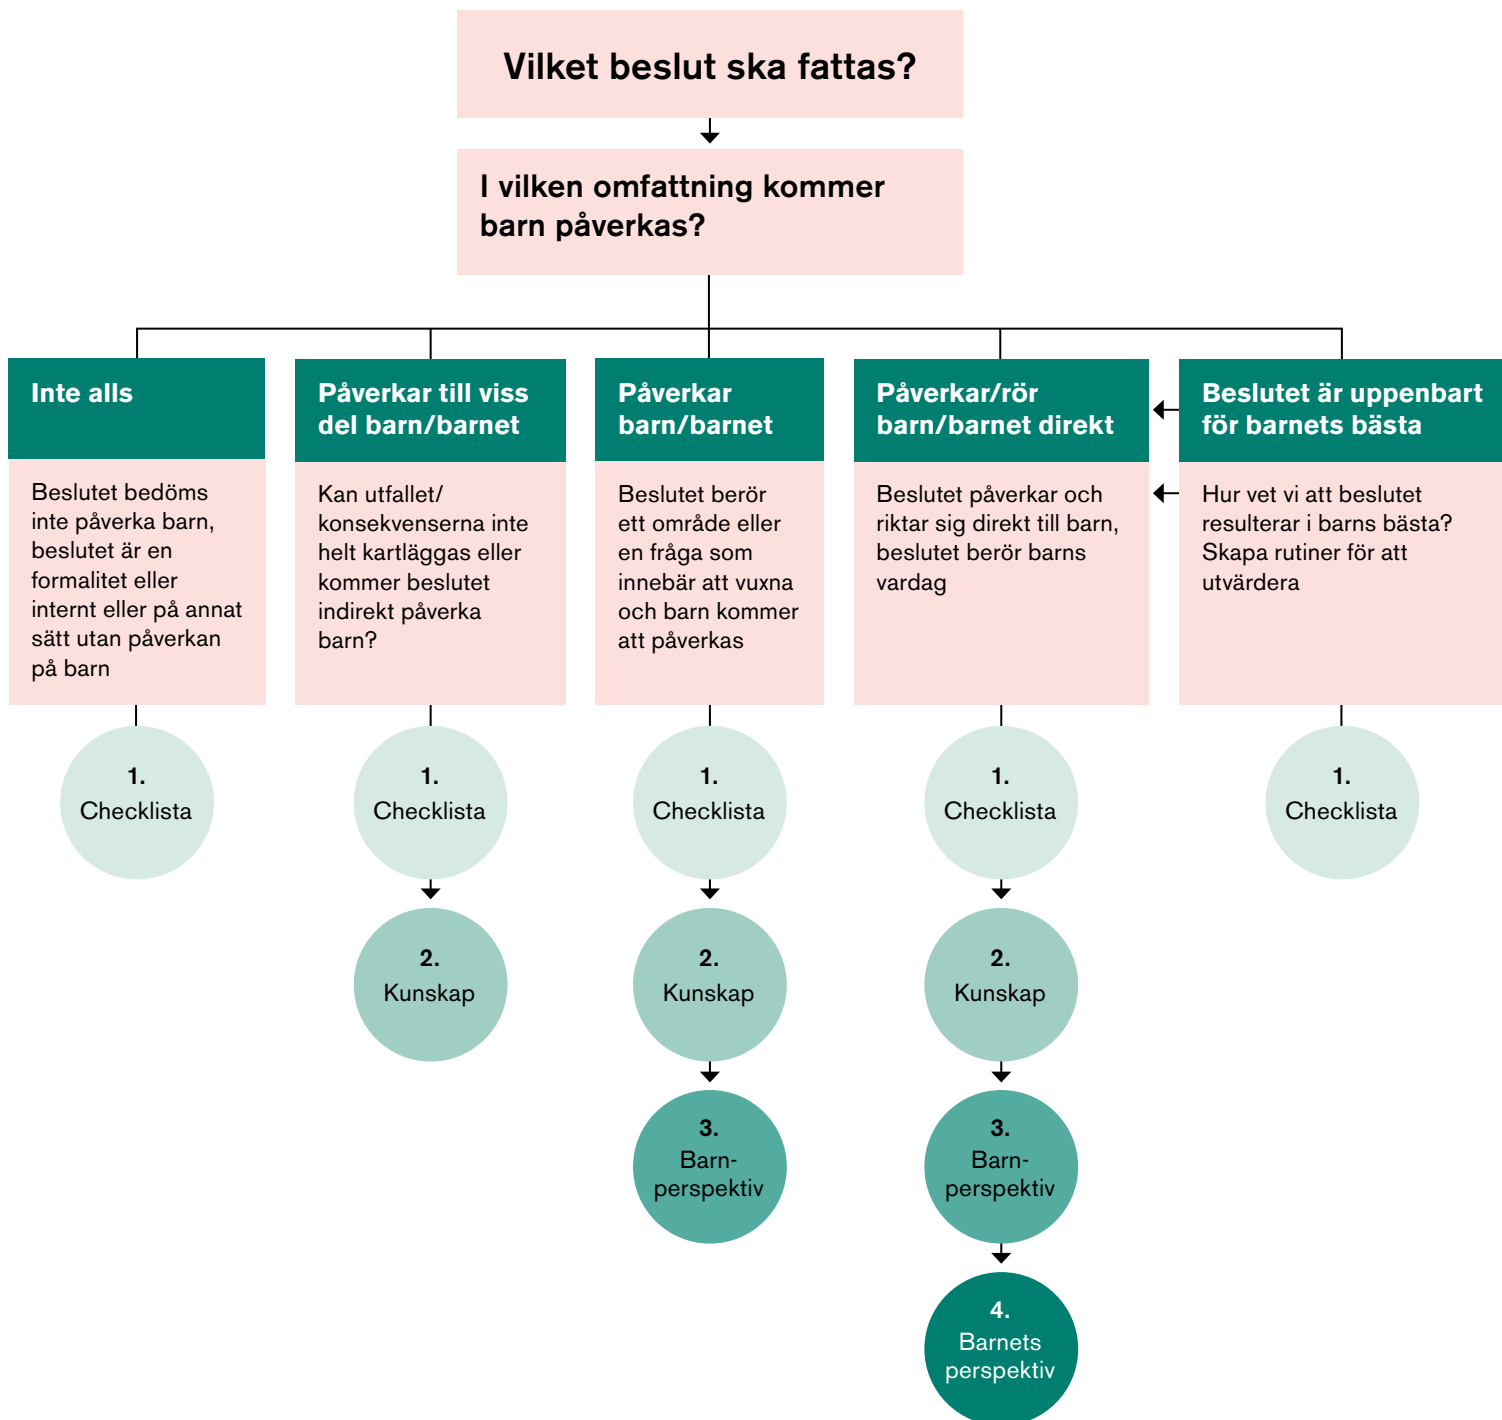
Vilket beslut ska fattas?

I vilken omfattning kommer barn påverkas?

Inte alls

Beslutet bedöms inte påverka barn, beslutet är en formalitet eller internt eller på annat sätt utan påverkan på barn

1. Checklista

Påverkar till viss del barn/barnet

Kan utfallet/ konsekvenserna inte helt kartläggas eller kommer beslutet indirekt påverka barn?

1. Checklista

2. Kunskap

Påverkar barn/barnet

Beslutet berör ett område eller en fråga som innebär att vuxna och barn kommer att påverkas

1. Checklista

2. Kunskap

3. Barnperspektiv

Påverkar/rör barn/barnet direkt

Beslutet påverkar och riktar sig direkt till barn, beslutet berör barns vardag

1. Checklista

2. Kunskap

3. Barnperspektiv

4. Barnets perspektiv

Beslutet är uppenbart för barnets bästa

Hur vet vi att beslutet resulterar i barns bästa? Skapa rutiner för att utvärdera

1. Checklista